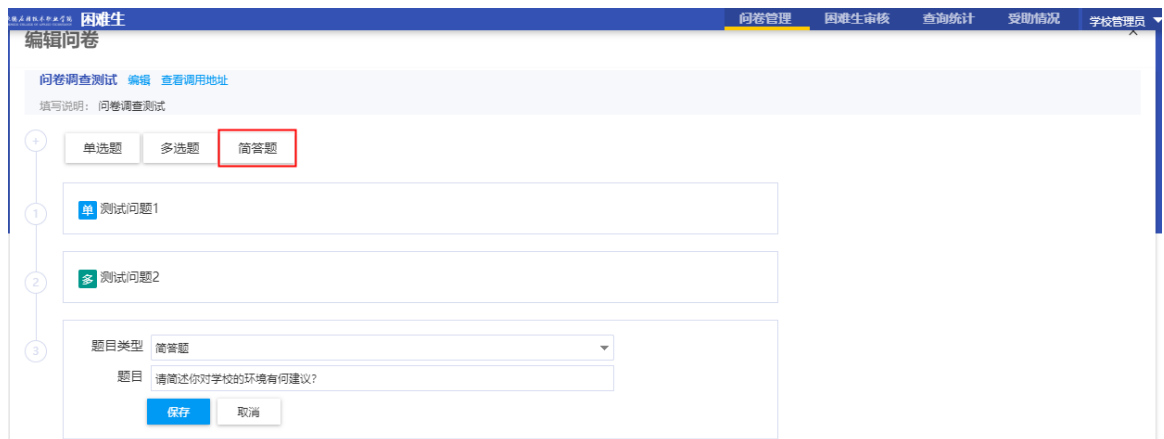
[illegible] 困难生

问卷管理 困难生审核 查询统计 受助情况 学校管理员

编辑问卷

×

问卷调查测试 编辑 查看调用地址

填写说明：问卷调查测试

+

单选题 多选题 简答题

1

单 测试问题1

2

多 测试问题2

3

题目类型 简答题

题目 请简述你对学校的环境有何建议?

保存 取消